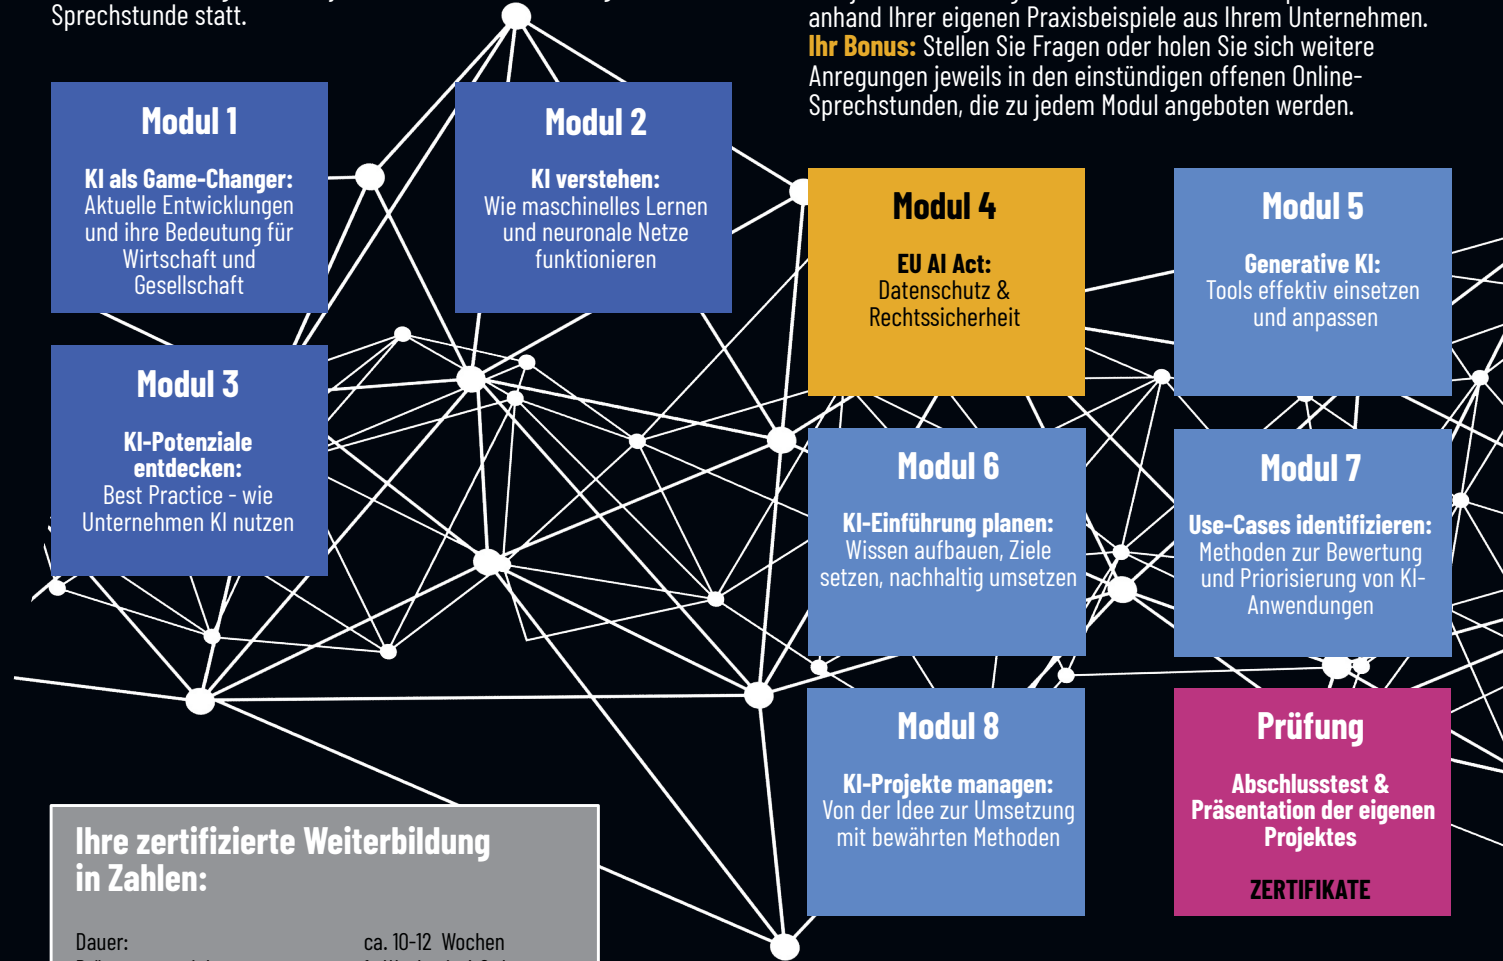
Sprechstunde statt.

anhand Ihrer eigenen Praxisbeispiele aus Ihrem Unternehmen. Ihr Bonus: Stellen Sie Fragen oder holen Sie sich weitere Anregungen jeweils in den einstündigen offenen Online-Sprechstunden, die zu jedem Modul angeboten werden.

Modul 1

KI als Game-Changer: Aktuelle Entwicklungen und ihre Bedeutung für Wirtschaft und Gesellschaft

Modul 2

KI verstehen: Wie maschinelles Lernen und neuronale Netze funktionieren

Modul 3

KI-Potenziale entdecken: Best Practice - wie Unternehmen KI nutzen

Modul 4

EU AI Act: Datenschutz & Rechtssicherheit

Modul 5

Generative KI: Tools effektiv einsetzen und anpassen

Modul 6

KI-Einführung planen: Wissen aufbauen, Ziele setzen, nachhaltig umsetzen

Modul 7

Use-Cases identifizieren: Methoden zur Bewertung und Priorisierung von KI-Anwendungen

Modul 8

KI-Projekte managen: Von der Idee zur Umsetzung mit bewährten Methoden

Prüfung

Abschlusstest & Präsentation der eigenen Projektes

ZERTIFIKATE

Ihre zertifizierte Weiterbildung in Zahlen:

Dauer: ca. 10-12 Wochen

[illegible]